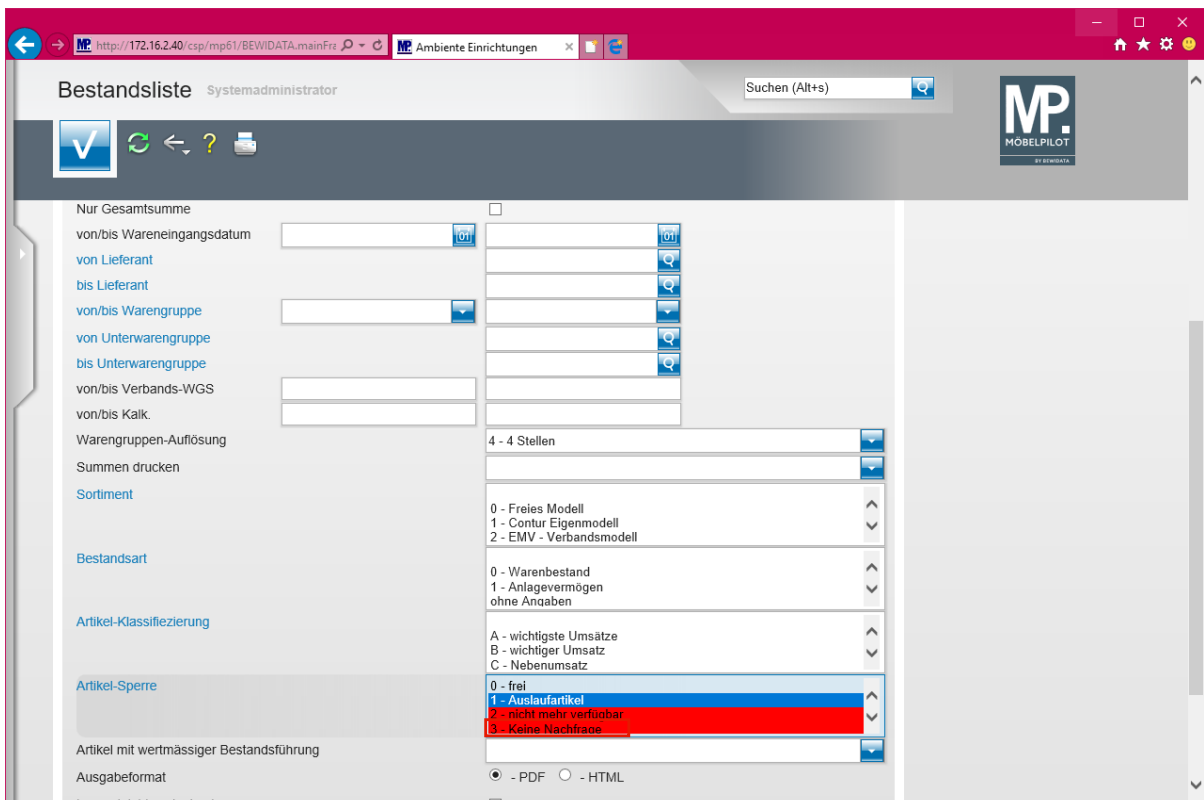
http://172.16.2.40/csp/mp61/BEWIDATA.mainFra
Ambiente Einrichtungen

Bestandsliste Systemadministrator
Suchen (Alt+s)
MP. MÖBELPILOT BY BEWIDATA

Nur Gesamtsumme
von/bis Wareneingangsdatum
von Lieferant
bis Lieferant
von/bis Warengruppe
von Unterwarengruppe
bis Unterwarengruppe
von/bis Verbands-WGS
von/bis Kalk.
Warengruppen-Auflösung
4 - 4 Stellen
Summen drucken
Sortiment
0 - Freies Modell
1 - Contur Eigenmodell
2 - EMV - Verbandsmodell
Bestandsart
0 - Warenbestand
1 - Anlagevermögen
ohne Angaben
Artikel-Klassifiezierung
A - wichtigste Umsätze
B - wichtiger Umsatz
C - Nebenumsatz
Artikel-Sperre
0 - frei
1 - Auslaufartikel
2 - nicht mehr verfügbar
3 - Keine Nachfrage
Artikel mit wertmässiger Bestandsführung
Ausgabeformat
- PDF - HTML